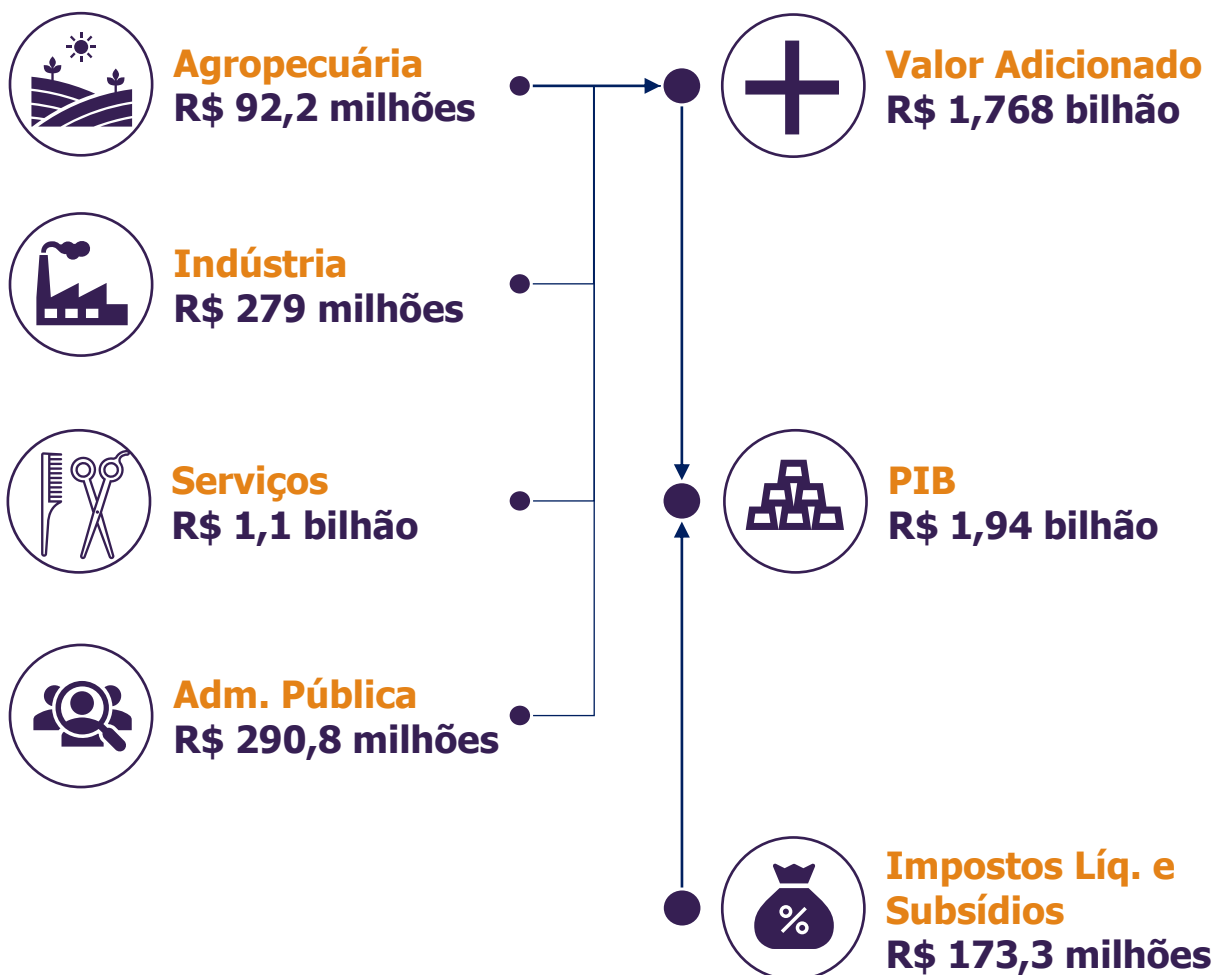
Agropecuária
R$ 92,2 milhões

Indústria
R$ 279 milhões

Serviços
R$ 1,1 bilhão

Adm. Pública
R$ 290,8 milhões

Valor Adicionado
R$ 1,768 bilhão

PIB
R$ 1,94 bilhão

%

Impostos Líq. e Subsídios
R$ 173,3 milhões